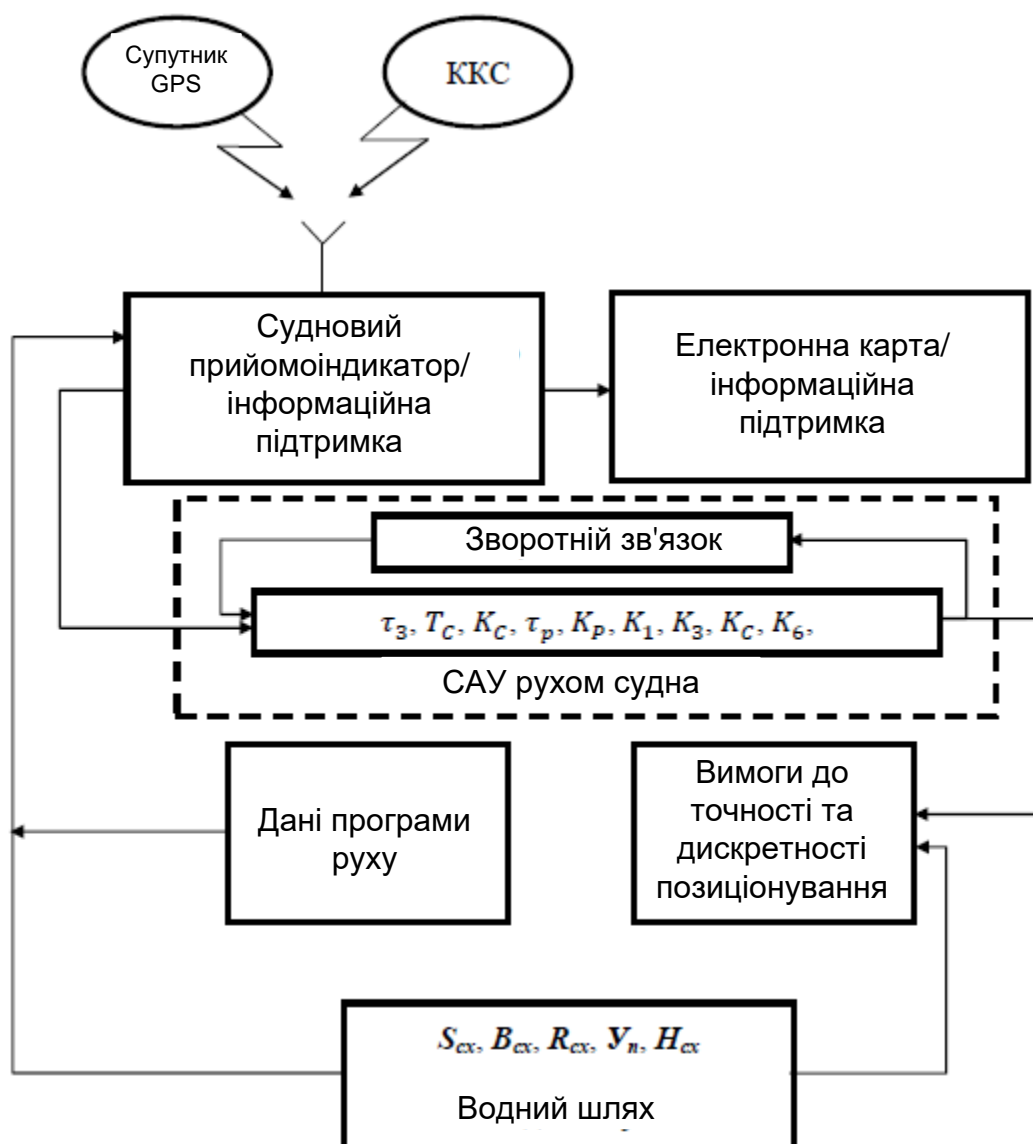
Супутник GPS

ККС

Судновий прийомоіндикатор/ інформаційна підтримка

Електронна карта/ інформаційна підтримка

Зворотній зв'язок

$\tau_3, T_C, K_C, \tau_p, K_p, K_1, K_3, K_C, K_6,$

САУ рухом судна

Дані програми руху

Вимоги до точності та дискретності позиціонування

$S_{cx}, B_{cx}, R_{cx}, У_n, H_{cx}$

Водний шлях